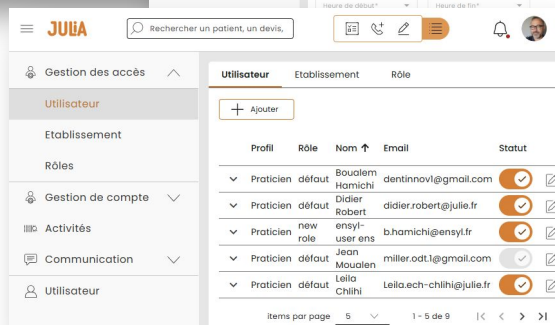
Heure de début* Heure de fin*

JULiA

Recherchez un patient, un devis,

Gestion des accès

Utilisateur

Etablissement

Rôles

Gestion de compte

Activités

Communication

Utilisateur

Utilisateur Etablissement Rôle

Ajouter

| | Profil | Rôle | Nom ↑ | Email | Statut |
|---|---|---|---|---|---|
| ⌄ | Praticien | défaut | Boualem Hamichi | dentinnov1@gmail.com | |
| ⌄ | Praticien | défaut | Didier Robert | didier.robert@julie.fr | |
| ⌄ | Praticien | new role | ensyl-user ens | b.hamichi@ensyl.fr | |
| ⌄ | Praticien | défaut | Jean Moualen | miller.odt.1@gmail.com | |
| ⌄ | Praticien | défaut | Leila Chlihi | Leila.ech-chlihi@julie.fr | |

items par page 5 1 - 5 de 9